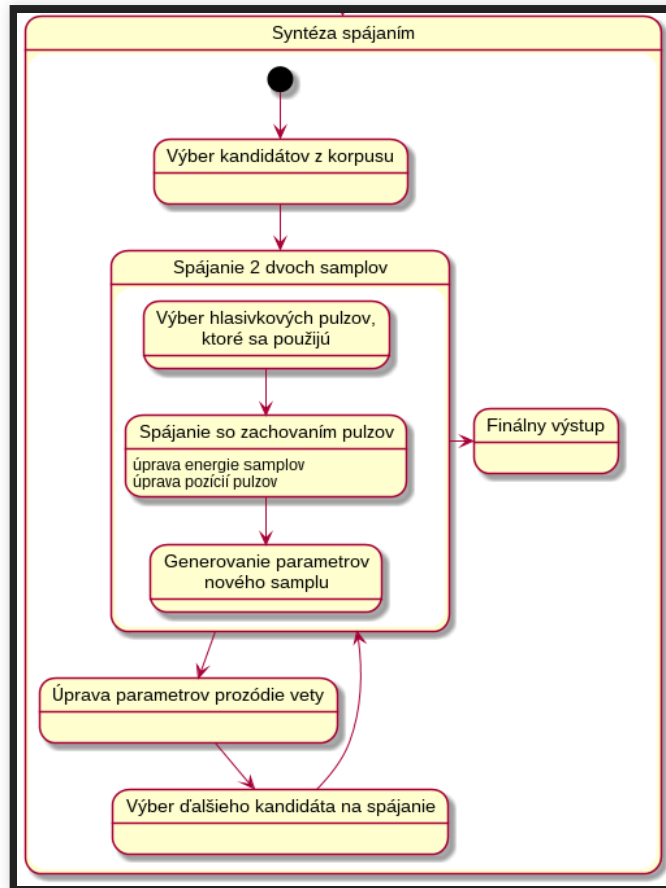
Syntéza spájaním

Výber kandidátov z korpusu

Spájanie 2 dvoch samplov

Výber hlasivkových pulzov, ktoré sa použijú

Spájanie so zachovaním pulzov

úprava energie samplov
úprava pozícií pulzov

Generovanie parametrov nového samplu

Finálny výstup

Úprava parametrov prozódie vety

Výber ďalšieho kandidáta na spájanie